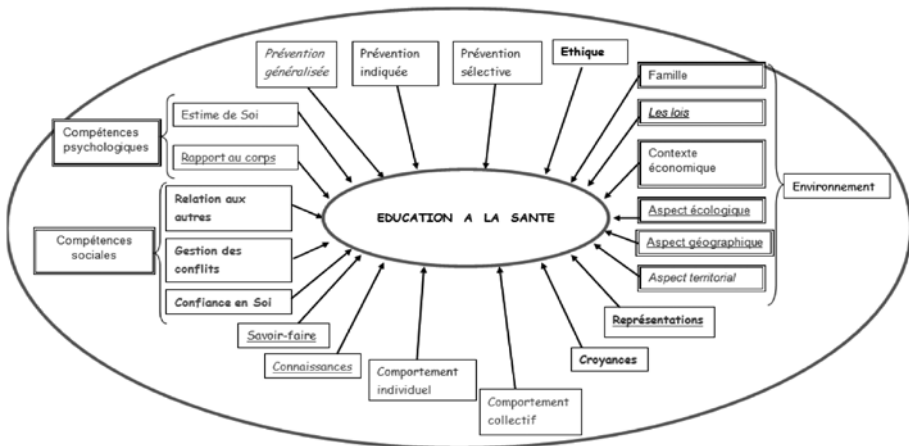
Prévention généralisée

Prévention indiquée

Prévention sélective

Ethique

Compétences psychologiques

Estime de Soi

Rapport au corps

Famille

Les lois

Contexte économique

Environnement

Compétences sociales

Relation aux autres

Gestion des conflits

Confiance en Soi

EDUCATION A LA SANTE

Aspect écologique

Aspect géographique

Aspect territorial

Savoir-faire

Connaissances

Comportement individuel

Comportement collectif

Croyances

Représentations